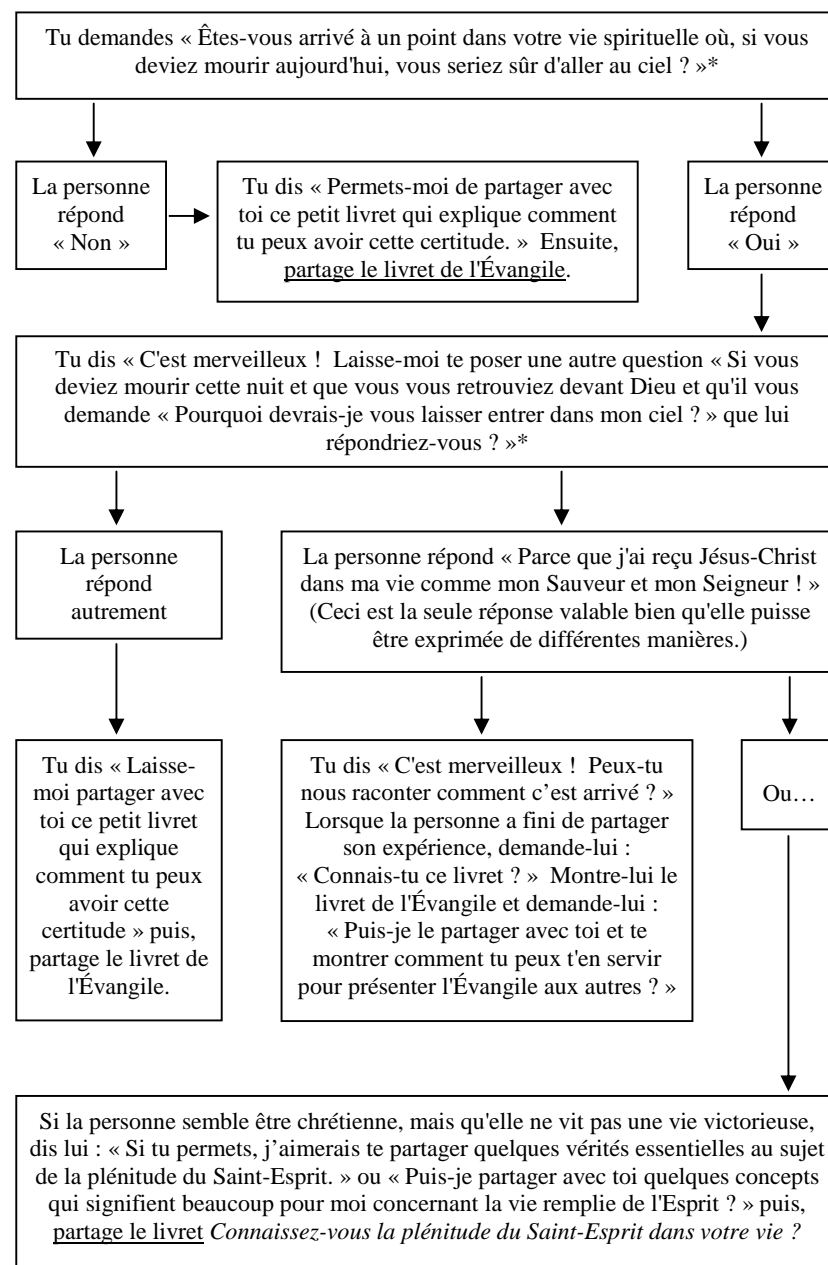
Tu demandes « Êtes-vous arrivé à un point dans votre vie spirituelle où, si vous deviez mourir aujourd'hui, vous seriez sûr d'aller au ciel ? »*

La personne répond « Non »

Tu dis « Permets-moi de partager avec toi ce petit livret qui explique comment tu peux avoir cette certitude. » Ensuite, partage le livret de l'Évangile.

La personne répond « Oui »

Tu dis « C'est merveilleux ! Laisse-moi te poser une autre question « Si vous deviez mourir cette nuit et que vous vous retrouviez devant Dieu et qu'il vous demande « Pourquoi devrais-je vous laisser entrer dans mon ciel ? » que lui répondriez-vous ? »*

La personne répond autrement

La personne répond « Parce que j'ai reçu Jésus-Christ dans ma vie comme mon Sauveur et mon Seigneur ! » (Ceci est la seule réponse valable bien qu'elle puisse être exprimée de différentes manières.)

Tu dis « Laisse-moi partager avec toi ce petit livret qui explique comment tu peux avoir cette certitude » puis, partage le livret de l'Évangile.

Tu dis « C'est merveilleux ! Peux-tu nous raconter comment c'est arrivé ? » Lorsque la personne a fini de partager son expérience, demande-lui : « Connais-tu ce livret ? » Montre-lui le livret de l'Évangile et demande-lui : « Puis-je le partager avec toi et te montrer comment tu peux t'en servir pour présenter l'Évangile aux autres ? »

Ou…

Si la personne semble être chrétienne, mais qu'elle ne vit pas une vie victorieuse, dis lui : « Si tu permets, j'aimerais te partager quelques vérités essentielles au sujet de la plénitude du Saint-Esprit. » ou « Puis-je partager avec toi quelques concepts qui signifient beaucoup pour moi concernant la vie remplie de l'Esprit ? » puis, partage le livret Connaissez-vous la plénitude du Saint-Esprit dans votre vie ?